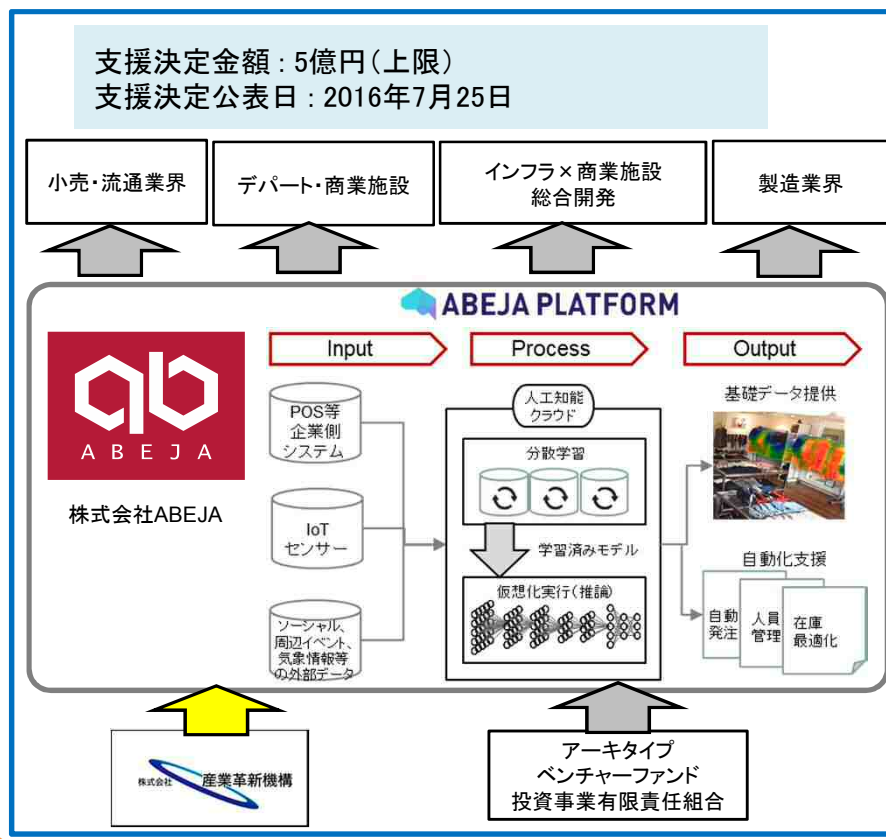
支援決定金額：5億円（上限）
支援決定公表日：2016年7月25日

小売・流通業界

デパート・商業施設

インフラ×商業施設
総合開発

製造業界

ABEJA PLATFORM

ABEJA

株式会社ABEJA

Input

Process

Output

POS等
企業側
システム

IoT
センサー

ソーシャル、
周辺イベント、
気象情報等
の外部データ

人工知能
クラウド

分散学習

学習済みモデル

仮想化実行（推論）

基礎データ提供

自動化支援

自動
発注

人員
管理

在庫
最適化

株式会社 産業革新機構

アーキタイプ
ベンチャーファンド
投資事業有限責任組合